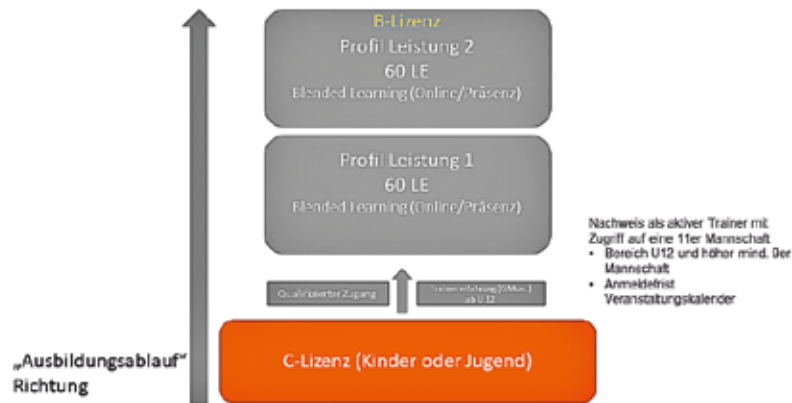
B-Lizenz
Profil Leistung 2
60 LE
Blended Learning (Online/Präsenz)

Profil Leistung 1
60 LE
Blended Learning (Online/Präsenz)

Nachweis als aktiver Trainer mit Zugriff auf eine 11er Mannschaft
• Bereich U12 und höher mind. 9er Mannschaft
• Anmeldefrist Veranstaltungskalender

Qualifizierter Zugang

Trainertätigkeit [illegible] ab U 12

„Ausbildungsablauf" Richtung

C-Lizenz (Kinder oder Jugend)